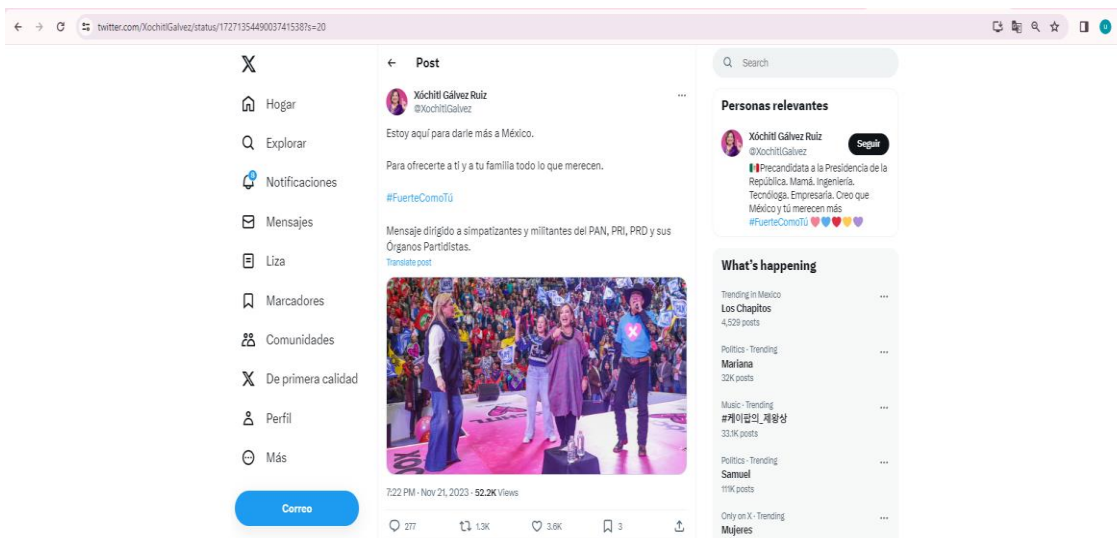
twitter.com/XochitlGalvez/status/1727135449003741538?s=20

X

Hogar

Explorar

Notificaciones

Mensajes

Liza

Marcadores

Comunidades

De primera calidad

Perfil

Más

Correo

Post

Xóchitl Gálvez Ruiz
@XochitlGalvez

Estoy aquí para darle más a México.

Para ofrecerte a ti y a tu familia todo lo que merecen.

#FuerteComoTú

Mensaje dirigido a simpatizantes y militantes del PAN, PRI, PRD y sus Órganos Partidistas.

Translate post

7:22 PM · Nov 21, 2023 · 52.2K Views

277 1.3K 3.6K 3

Search

Personas relevantes

Xóchitl Gálvez Ruiz
@XochitlGalvez
Seguir
Precandidata a la Presidencia de la República. Mamá. Ingeniería. Tecnóloga. Empresaria. Creo que México y tú merecen más #FuerteComoTú

What's happening

Trending in Mexico
Los Chapitos
4,529 posts

Politics · Trending
Mariana
32K posts

Music · Trending
#케이팝의_제왕상
33.1K posts

Politics · Trending
Samuel
111K posts

Only on X · Trending
Mujeres